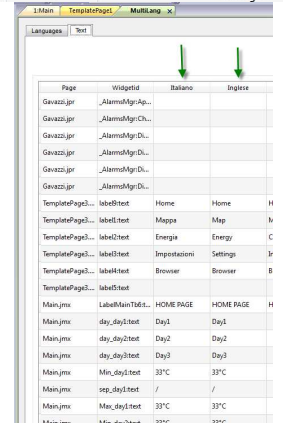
1:Main TemplatePage1 MultiLang ×

Languages Text

| Page | Widgetid | Italiano | Inglese | |
|---|---|---|---|---|
| Gavazzi.jpr | _AlarmsMgr:Ap... | | | |
| Gavazzi.jpr | _AlarmsMgr:Ch... | | | |
| Gavazzi.jpr | _AlarmsMgr:Di... | | | |
| Gavazzi.jpr | _AlarmsMgr:Di... | | | |
| Gavazzi.jpr | _AlarmsMgr:Di... | | | |
| Gavazzi.jpr | _AlarmsMgr:Di... | | | |
| TemplatePage3... | label0:text | Home | Home | H |
| TemplatePage3... | label1:text | Mappa | Map | M |
| TemplatePage3... | label2:text | Energia | Energy | C |
| TemplatePage3... | label3:text | Impostazioni | Settings | Ir |
| TemplatePage3... | label4:text | Browser | Browser | B |
| TemplatePage3... | label5:text | | | |
| Main.jmx | LabelMainTbBt... | HOME PAGE | HOME PAGE | H |
| Main.jmx | day_day1:text | Day1 | Day1 | |
| Main.jmx | day_day2:text | Day2 | Day2 | |
| Main.jmx | day_day3:text | Day3 | Day3 | |
| Main.jmx | Min_day1:text | 33°C | 33°C | |
| Main.jmx | sep_day1:text | / | / | |
| Main.jmx | Max_day1:text | 33°C | 33°C | |
| Main.jmx | Min_day2:text | 33°C | 33°C | |